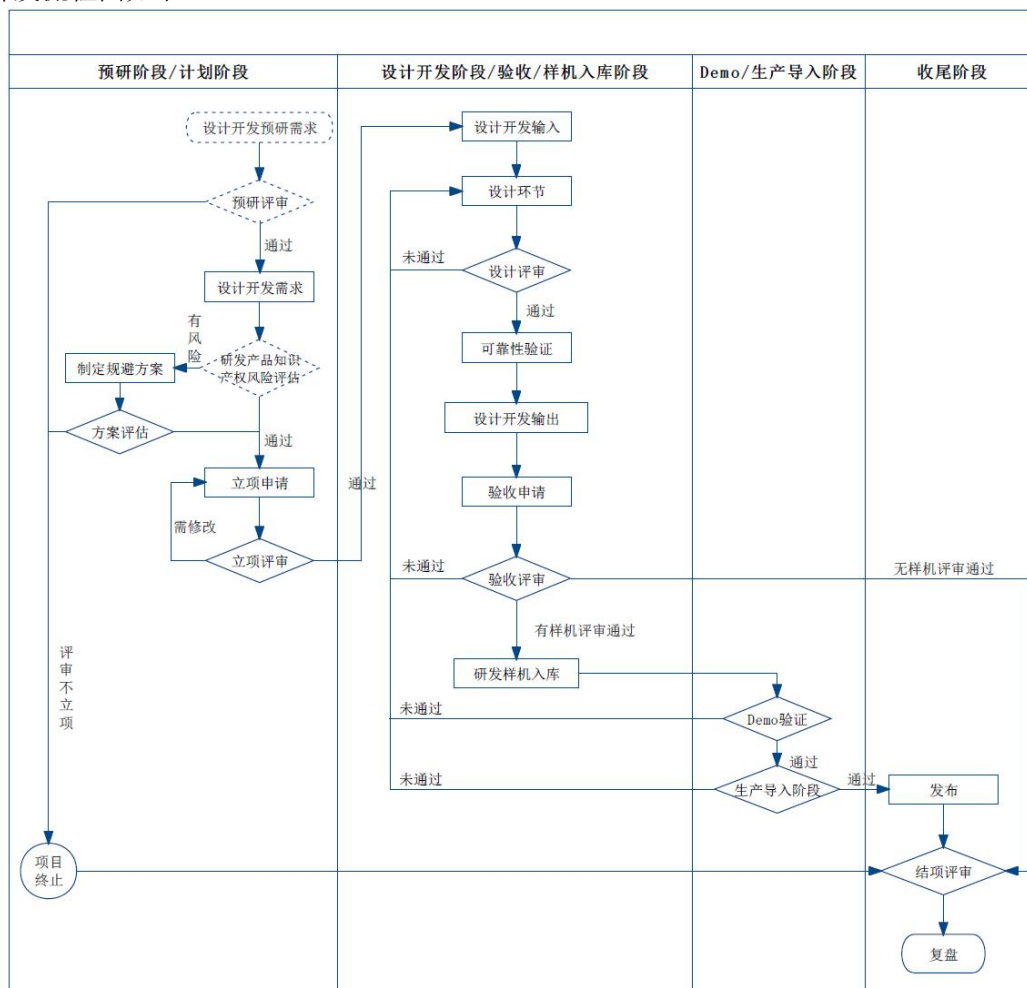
预研阶段/计划阶段

设计开发阶段/验收/样机入库阶段

Demo/生产导入阶段

收尾阶段

设计开发预研需求

预研评审

通过

设计开发需求

有风险

研发产品知识产权风险评估

制定规避方案

方案评估

通过

立项申请

需修改

立项评审

评审不立项

项目终止

通过

设计开发输入

设计环节

未通过

设计评审

通过

可靠性验证

设计开发输出

验收申请

未通过

验收评审

无样机评审通过

有样机评审通过

研发样机入库

未通过

Demo验证

通过

未通过

生产导入阶段

通过

发布

结项评审

复盘